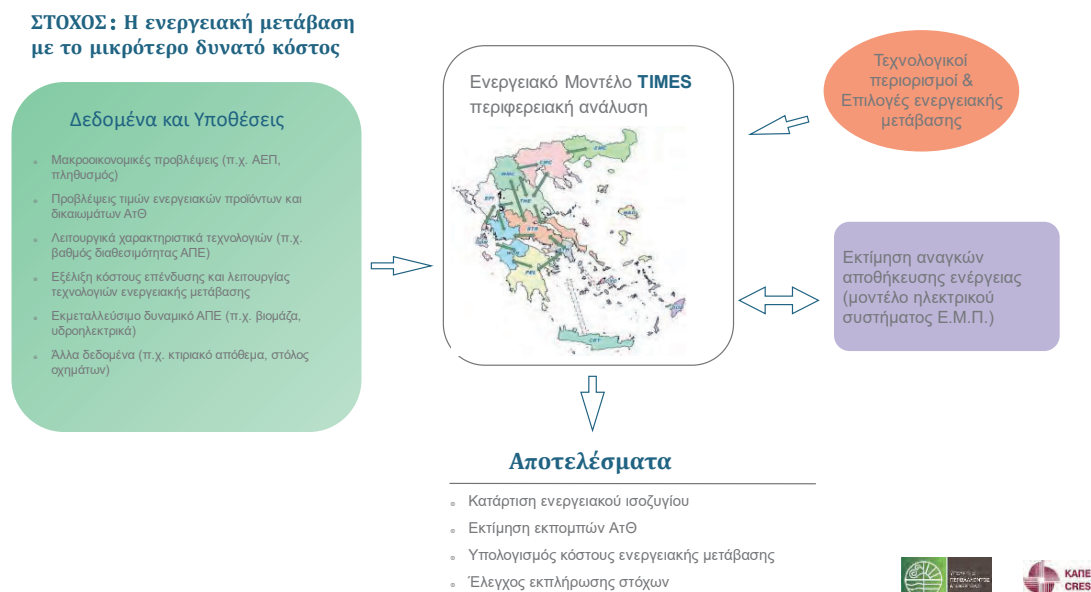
ΣΤΟΧΟΣ: Η ενεργειακή μετάβαση με το μικρότερο δυνατό κόστος

Δεδομένα και Υποθέσεις

Μακροοικονομικές προβλέψεις (π.χ. ΑΕΠ, πληθυσμός)

Προβλέψεις τιμών ενεργειακών προϊόντων και δικαιωμάτων ΑτΘ

Λειτουργικά χαρακτηριστικά τεχνολογιών (π.χ. βαθμός διαθεσιμότητας ΑΠΕ)

Εξέλιξη κόστους επένδυσης και λειτουργίας τεχνολογιών ενεργειακής μετάβασης

Εκμεταλλεύσιμο δυναμικό ΑΠΕ (π.χ. βιομάζα, υδροηλεκτρικά)

Άλλα δεδομένα (π.χ. κτιριακό απόθεμα, στόλος οχημάτων)

Ενεργειακό Μοντέλο TIMES περιφερειακή ανάλυση

Τεχνολογικοί περιορισμοί & Επιλογές ενεργειακής μετάβασης

Εκτίμηση αναγκών αποθήκευσης ενέργειας (μοντέλο ηλεκτρικού συστήματος Ε.Μ.Π.)

Αποτελέσματα

Κατάρτιση ενεργειακού ισοζυγίου

Εκτίμηση εκπομπών ΑτΘ

Υπολογισμός κόστους ενεργειακής μετάβασης

Έλεγχος εκπλήρωσης στόχων

ΚΑΠΕ
CRES